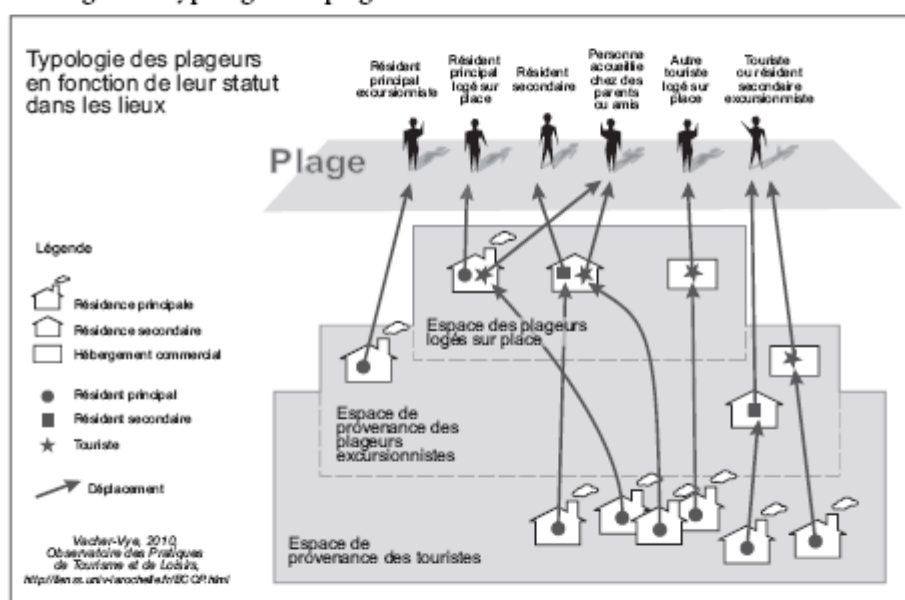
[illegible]

Typologie des plageurs en fonction de leur statut dans les lieux

Résident principal excursionniste

Résident principal logé sur place

Résident secondaire

Personne accueillie chez des parents ou amis

Autre touriste logé sur place

Touriste ou résident secondaire excursionniste

Plage

Légende

Résidence principale

Résidence secondaire

Hébergement commercial

Résident principal

Résident secondaire

Touriste

Déplacement

Espace des plageurs logés sur place

Espace de provenance des plageurs excursionnistes

Espace de provenance des touristes

Vacher-Vye, 2010, Observatoire des Pratiques de Tourisme et de Loisirs, http://lienss.univ-larochelle.fr/OCOP.html